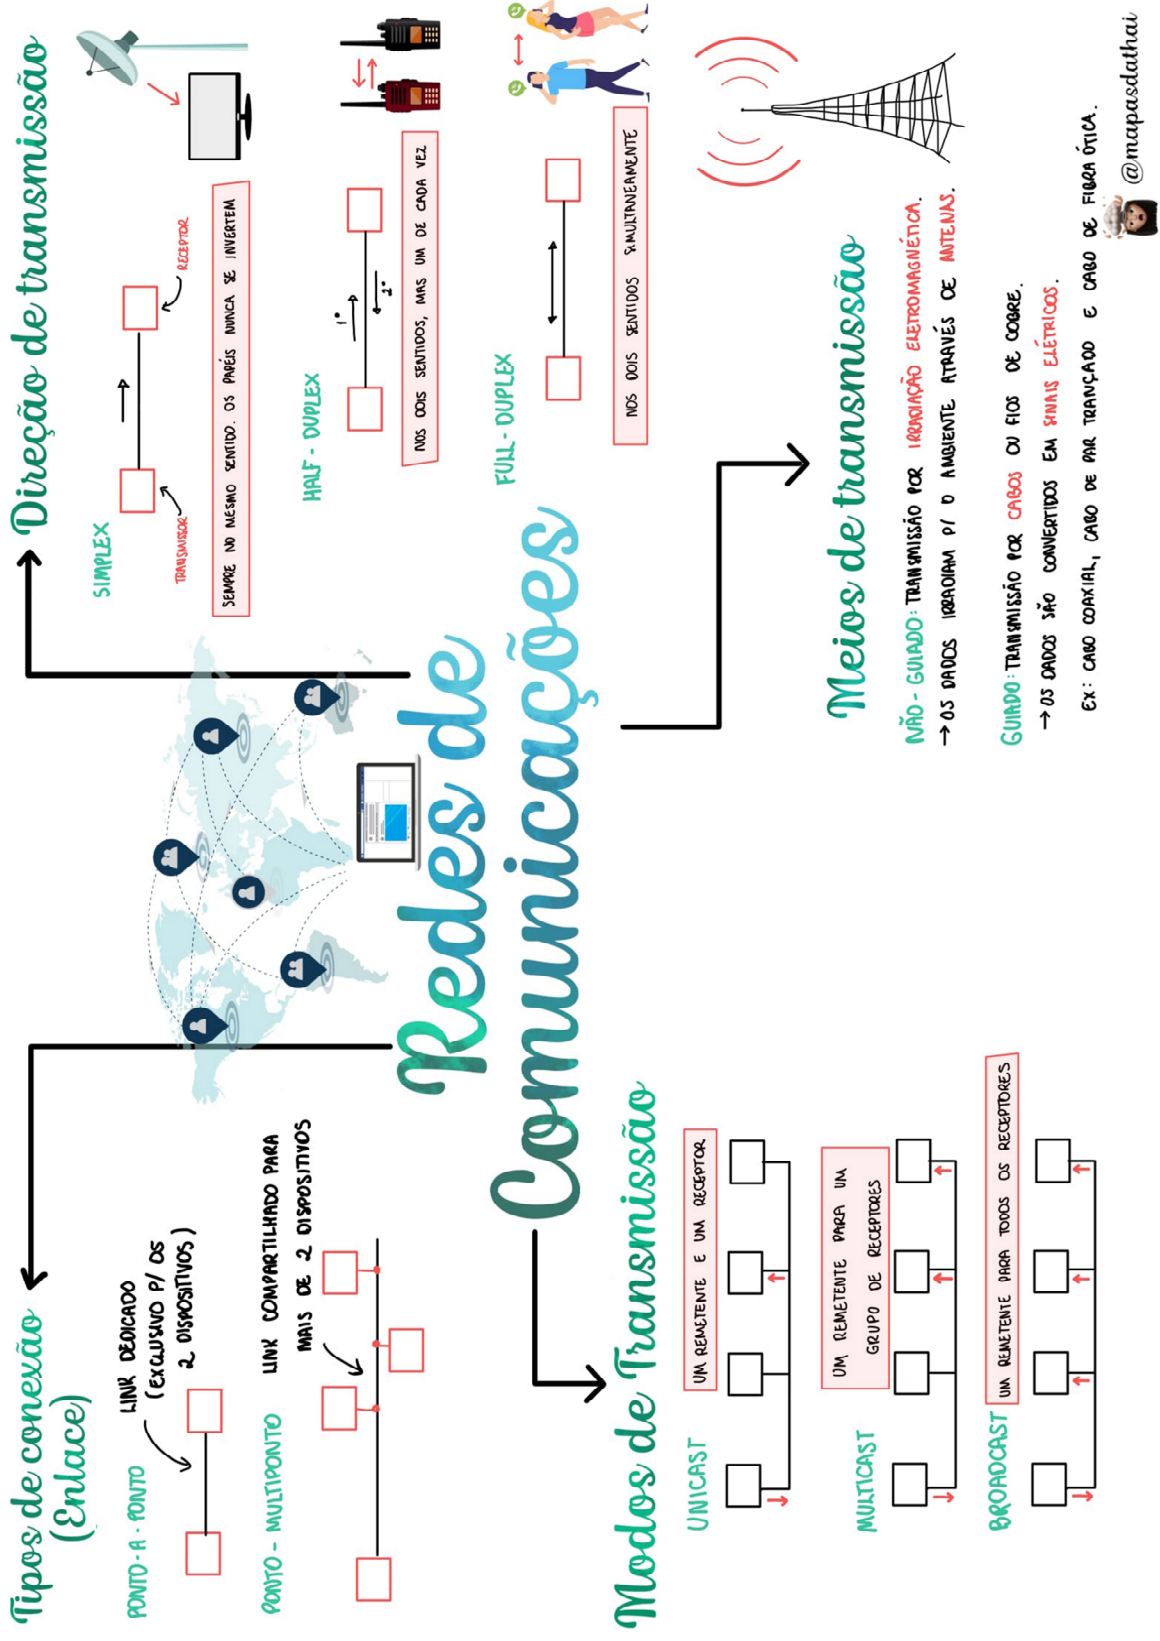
Redes de Comunicações

Direção de transmissão

SIMPLEX

TRANSMISSOR

RECEPTOR

SEMPRE NO MESMO SENTIDO. OS PAPÉIS NUNCA SE INVERTEM

HALF-DUPLEX

1°

2°

NOS DOIS SENTIDOS, MAS UM DE CADA VEZ

FULL-DUPLEX

NOS DOIS SENTIDOS SIMULTANEAMENTE

Meios de transmissão

NÃO-GUIADO: TRANSMISSÃO POR IRRADIAÇÃO ELETROMAGNÉTICA.
→ OS DADOS IRRADIAM P/ O AMBIENTE ATRAVÉS DE ANTENAS.

GUIADO: TRANSMISSÃO POR CABOS OU FIOS DE COBRE.
→ OS DADOS SÃO CONVERTIDOS EM SINAIS ELÉTRICOS.

EX: CABO COAXIAL, CABO DE PAR TRANÇADO E CABO DE FIBRA ÓTICA.

@mapasdathai

Tipos de conexão (Enlace)

PONTO-A-PONTO

LINK DEDICADO (EXCLUSIVO P/ OS 2 DISPOSITIVOS)

PONTO-MULTIPONTO

LINK COMPARTILHADO PARA MAIS DE 2 DISPOSITIVOS

Modos de Transmissão

UNICAST

UM REMETENTE E UM RECEPTOR

MULTICAST

UM REMETENTE PARA UM GRUPO DE RECEPTORES

BROADCAST

UM REMETENTE PARA TODOS OS RECEPTORES